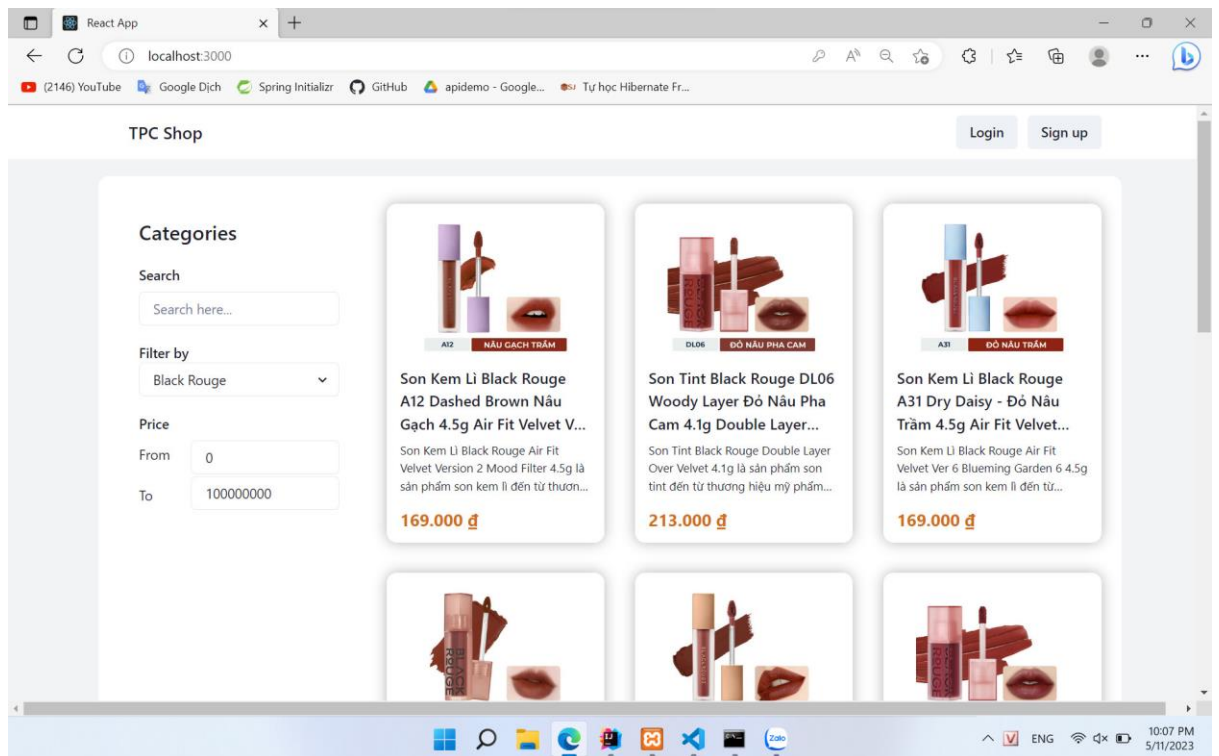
React App
localhost:3000
(2146) YouTube Google Dịch Spring Initializr GitHub apidemo - Google... Tự học Hibernate Fr...

TPC Shop
Login
Sign up

Categories
Search
Search here...
Filter by
Black Rouge
Price
From 0
To 100000000

A12 NÂU GẠCH TRẦM
Son Kem Lì Black Rouge A12 Dashed Brown Nâu Gạch 4.5g Air Fit Velvet V...
Son Kem Lì Black Rouge Air Fit Velvet Version 2 Mood Filter 4.5g là sản phẩm son kem lì đến từ thươn...
169.000 ₫

DL06 ĐỎ NÂU PHA CAM
Son Tint Black Rouge DL06 Woody Layer Đỏ Nâu Pha Cam 4.1g Double Layer...
Son Tint Black Rouge Double Layer Over Velvet 4.1g là sản phẩm son tint đến từ thương hiệu mỹ phẩm...
213.000 ₫

A31 ĐỎ NÂU TRẦM
Son Kem Lì Black Rouge A31 Dry Daisy - Đỏ Nâu Trầm 4.5g Air Fit Velvet...
Son Kem Lì Black Rouge Air Fit Velvet Ver 6 Blueming Garden 6 4.5g là sản phẩm son kem lì đến từ...
169.000 ₫

ENG 10:07 PM 5/11/2023